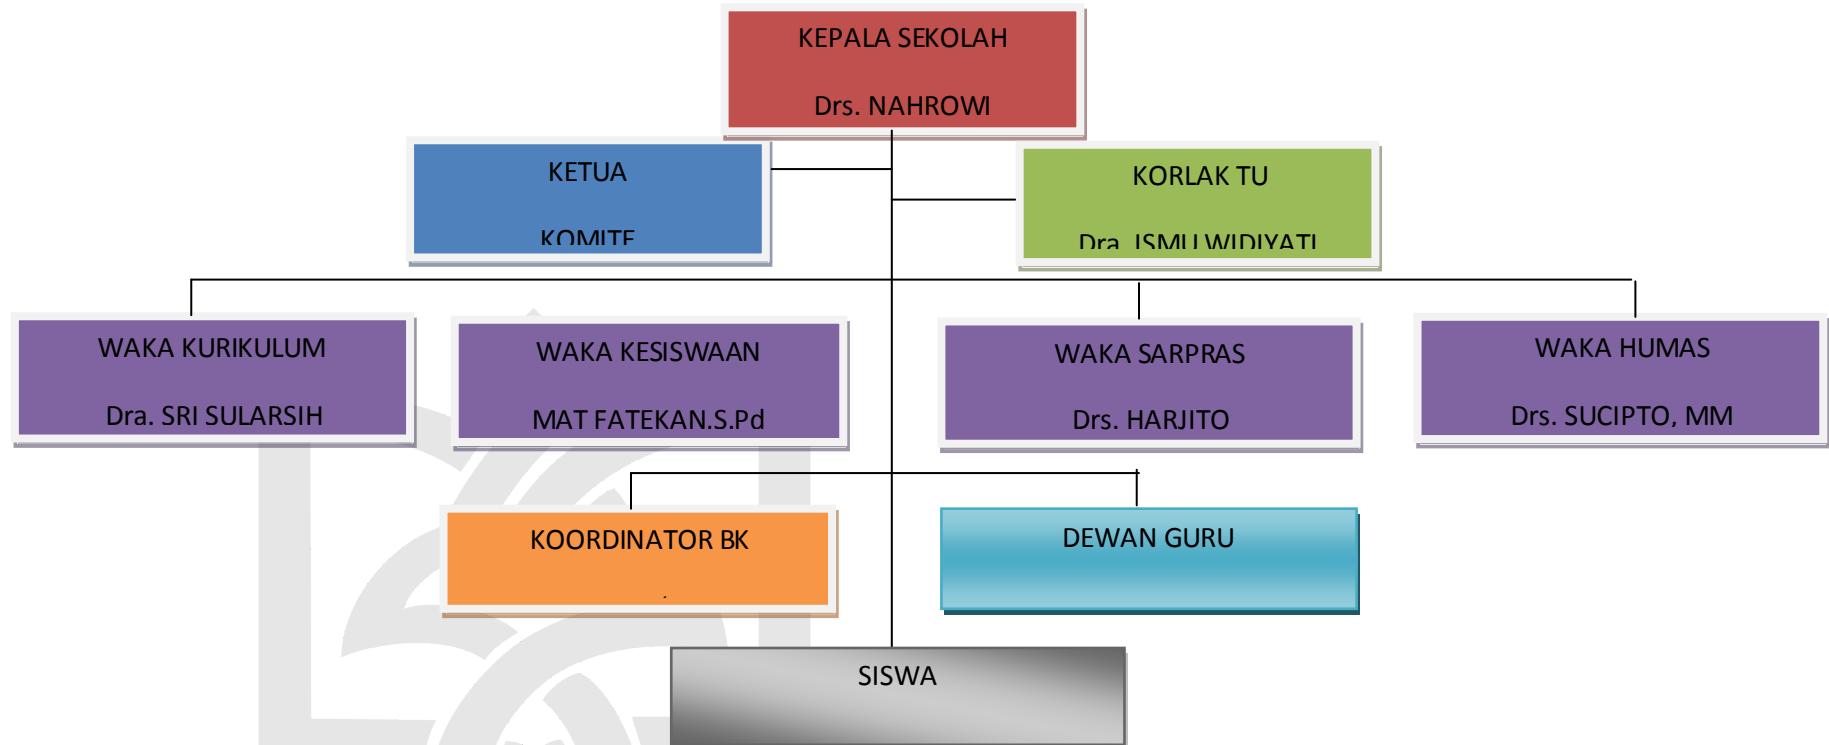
KEPALA SEKOLAH

Drs. NAHROWI

KETUA

KOMITE

KORLAK TU

Dra. ISMU WIDIYATI

WAKA KURIKULUM

Dra. SRI SULARSIH

WAKA KESISWAAN

MAT FATEKAN.S.Pd

WAKA SARPRAS

Drs. HARJITO

WAKA HUMAS

Drs. SUCIPTO, MM

KOORDINATOR BK

DEWAN GURU

SISWA